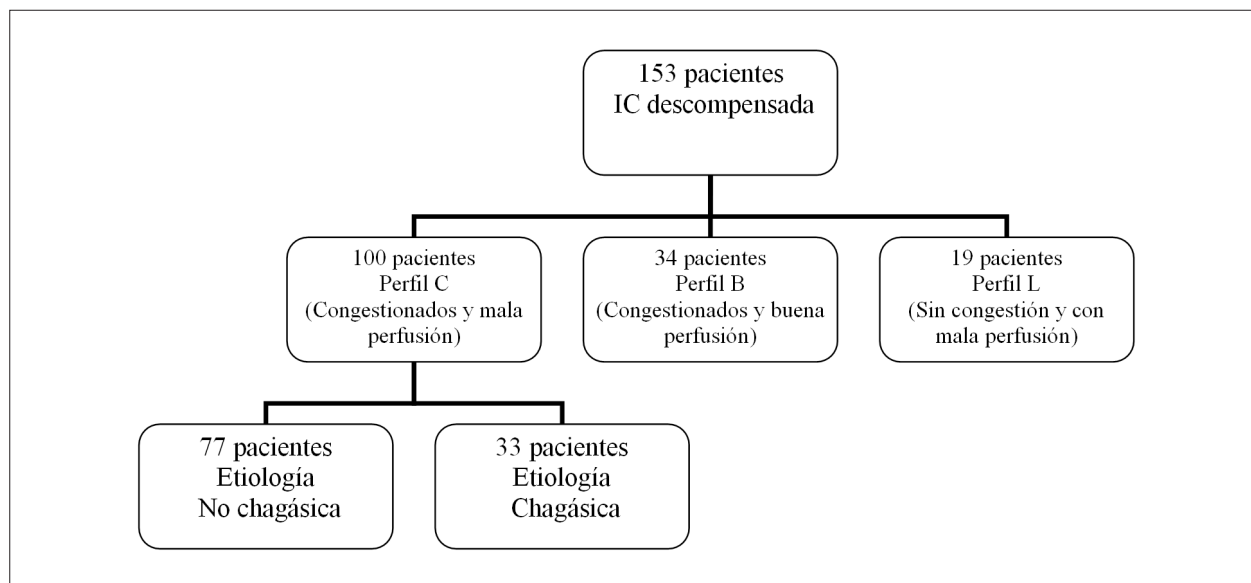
153 pacientes
IC descompensada

100 pacientes
Perfil C
(Congestionados y mala perfusión)

34 pacientes
Perfil B
(Congestionados y buena perfusión)

19 pacientes
Perfil L
(Sin congestión y con mala perfusión)

77 pacientes
Etiología
No chagásica

33 pacientes
Etiología
Chagásica